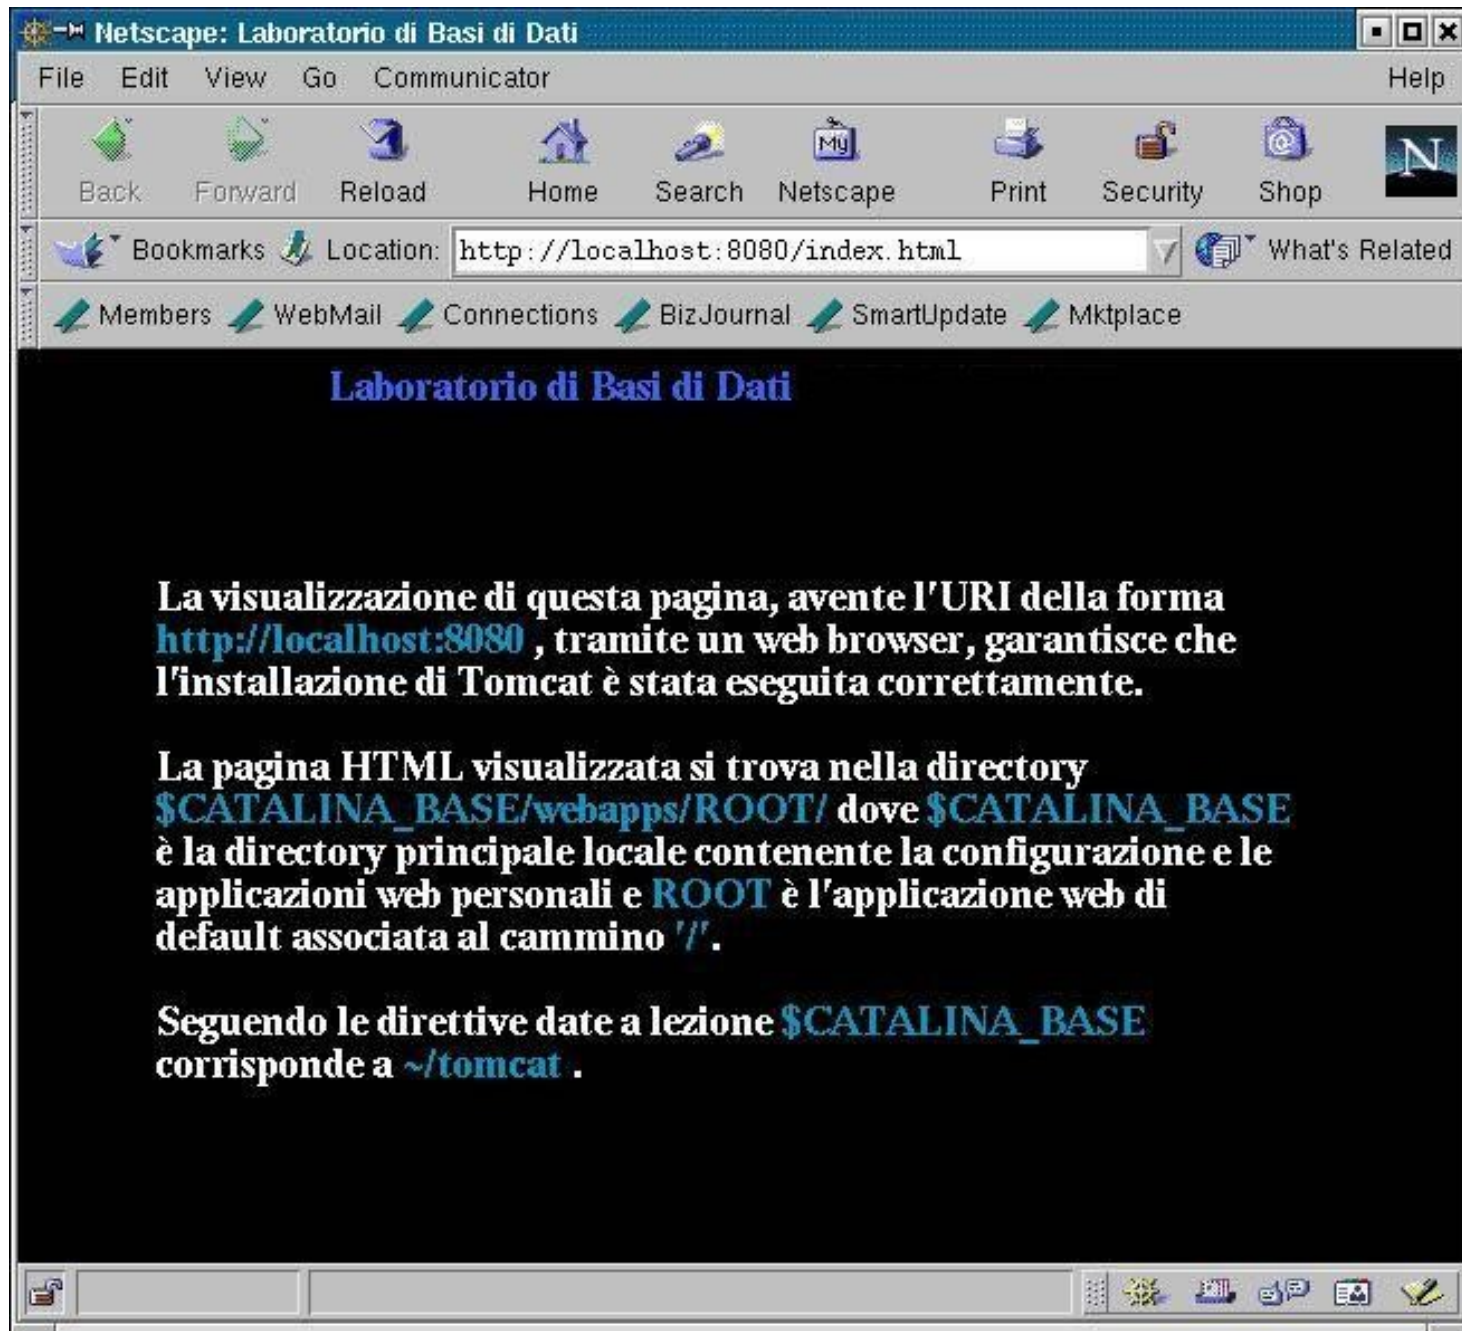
Netscape: Laboratorio di Basi di Dati

File Edit View Go Communicator Help

Back Forward Reload Home Search Netscape Print Security Shop

Bookmarks Location: http://localhost:8080/index.html What's Related

Members WebMail Connections BizJournal SmartUpdate Mktplace

Laboratorio di Basi di Dati

La visualizzazione di questa pagina, avente l'URI della forma http://localhost:8080 , tramite un web browser, garantisce che l'installazione di Tomcat è stata eseguita correttamente.

La pagina HTML visualizzata si trova nella directory $CATALINA_BASE/webapps/ROOT/ dove $CATALINA_BASE è la directory principale locale contenente la configurazione e le applicazioni web personali e ROOT è l'applicazione web di default associata al cammino '/'.

Seguendo le direttive date a lezione $CATALINA_BASE corrisponde a ~/tomcat .